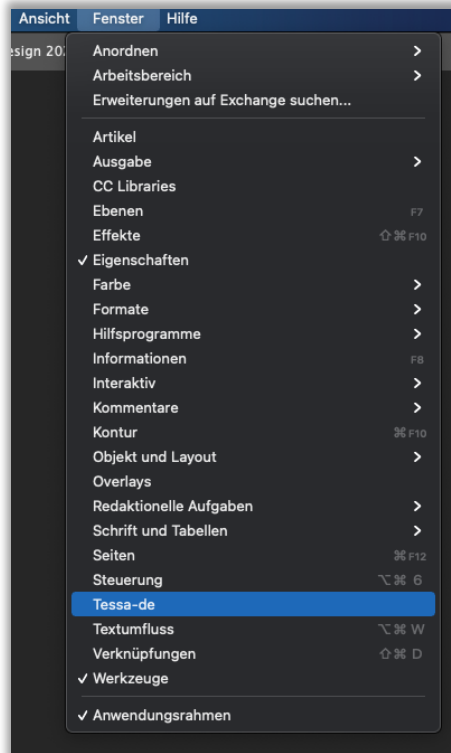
Ansicht Fenster Hilfe

esign 20

Anordnen >
Arbeitsbereich >
Erweiterungen auf Exchange suchen...

Artikel
Ausgabe >
CC Libraries
Ebenen F7
Effekte ⇧⌘F10
✓ Eigenschaften
Farbe >
Formate >
Hilfsprogramme >
Informationen F8
Interaktiv >
Kommentare >
Kontur ⌘F10
Objekt und Layout >
Overlays
Redaktionelle Aufgaben >
Schrift und Tabellen >
Seiten ⌘F12
Steuerung ⌥⌘6
Tessa-de
Textumfluss ⌥⌘W
Verknüpfungen ⇧⌘D
✓ Werkzeuge

✓ Anwendungsrahmen